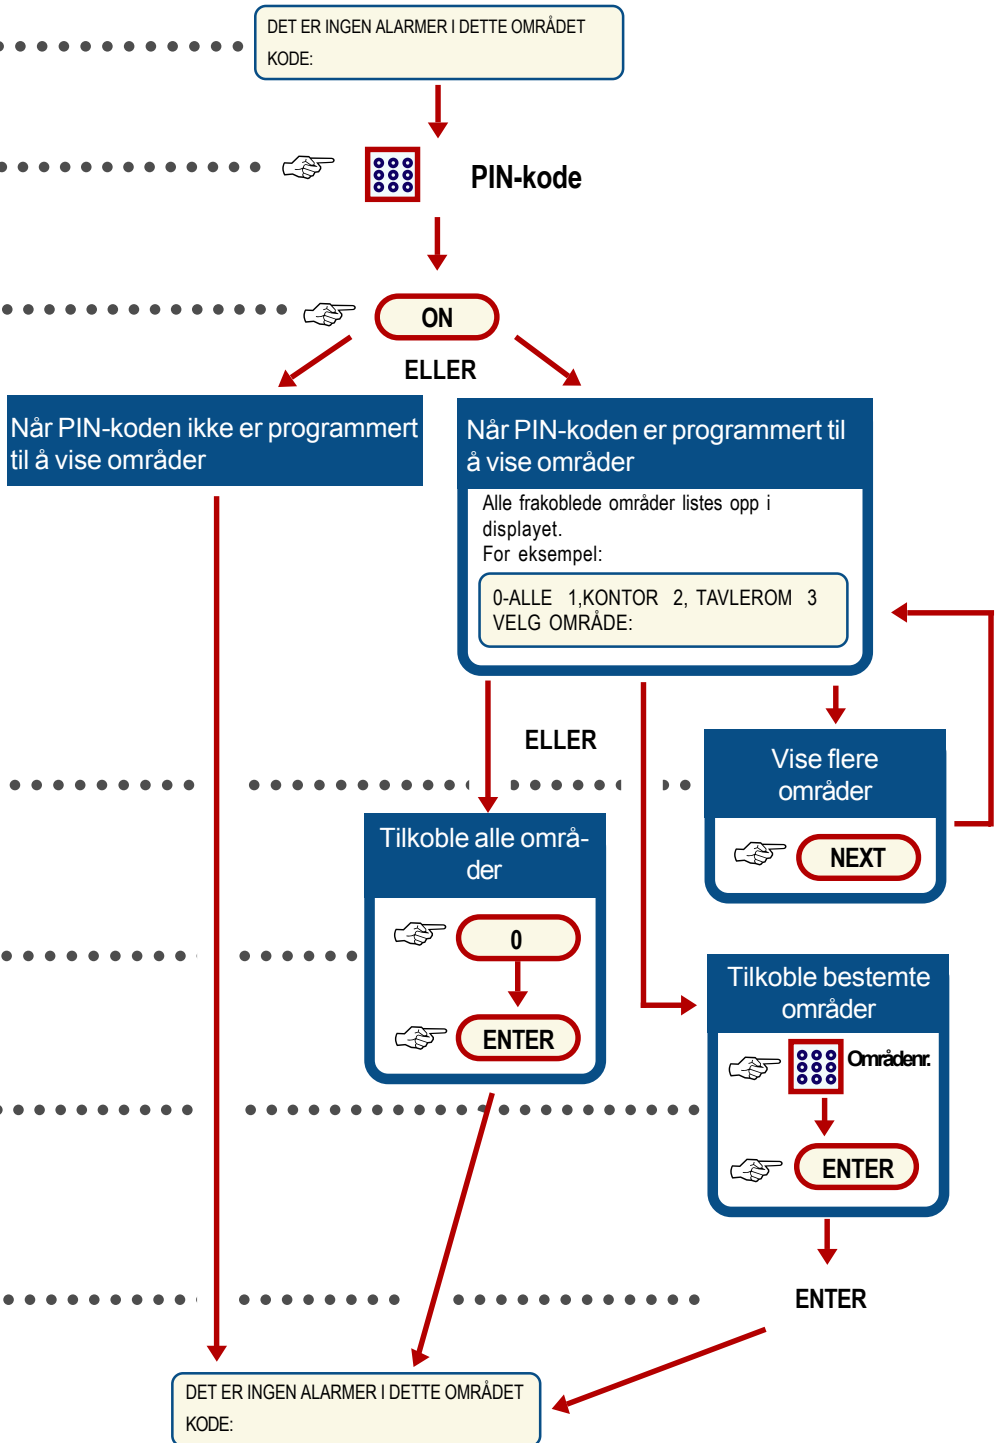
DET ER INGEN ALARMER I DETTE OMRÅDET
KODE:

PIN-kode

ON

ELLER

Når PIN-koden ikke er programmert til å vise områder

Når PIN-koden er programmert til å vise områder

Alle frakoblede områder listes opp i displayet.
For eksempel:

0-ALLE 1,KONTOR 2, TAVLEROM 3
VELG OMRÅDE:

ELLER

Vise flere områder

NEXT

Tilkoble alle områder

0

ENTER

Tilkoble bestemte områder

Områdenr.

ENTER

ENTER

DET ER INGEN ALARMER I DETTE OMRÅDET
KODE: